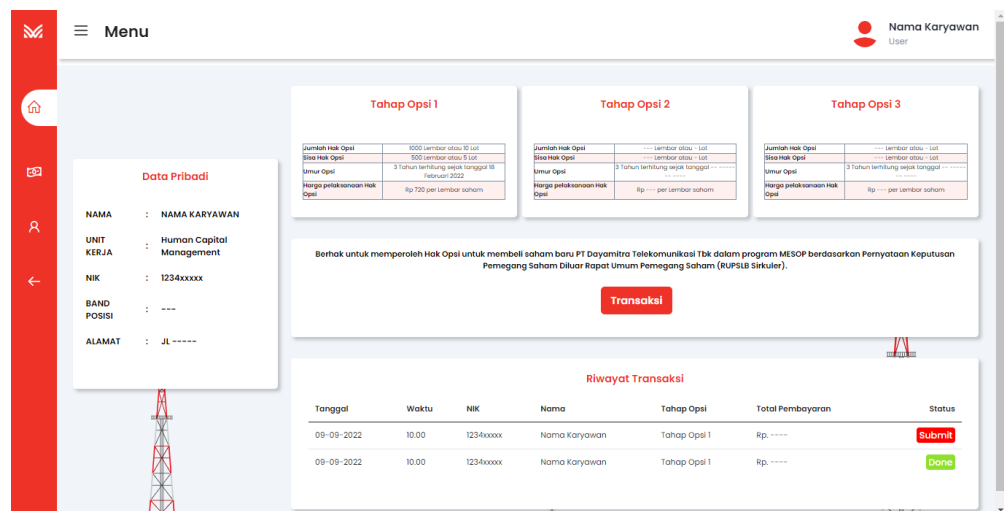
Menu

Nama Karyawan
User

Data Pribadi

NAMA : NAMA KARYAWAN
UNIT KERJA : Human Capital Management
NIK : 1234xxxxx
BAND POSISI : ---
ALAMAT : JL -----

Tahap Opsi 1

| Jumlah Hak Opsi | 1000 Lembar atau 10 Lot |
|---|---|
| Sisa Hak Opsi | 500 Lembar atau 5 Lot |
| Umur Opsi | 3 Tahun terhitung sejak tanggal 18 Februari 2022 |
| Harga pelaksanaan Hak Opsi | Rp 720 per Lembar saham |

Tahap Opsi 2

| Jumlah Hak Opsi | --- Lembar atau - Lot |
|---|---|
| Sisa Hak Opsi | --- Lembar atau - Lot |
| Umur Opsi | 3 Tahun terhitung sejak tanggal -- ------ -- ---- |
| Harga pelaksanaan Hak Opsi | Rp ---- per Lembar saham |

Tahap Opsi 3

| Jumlah Hak Opsi | --- Lembar atau - Lot |
|---|---|
| Sisa Hak Opsi | --- Lembar atau - Lot |
| Umur Opsi | 3 Tahun terhitung sejak tanggal -- ------ -- ---- |
| Harga pelaksanaan Hak Opsi | Rp ---- per Lembar saham |

Berhak untuk memperoleh Hak Opsi untuk membeli saham baru PT Dayamitra Telekomunikasi Tbk dalam program MESOP berdasarkan Pernyataan Keputusan Pemegang Saham Diluar Rapat Umum Pemegang Saham (RUPSLB Sirkuler).

Transaksi

Riwayat Transaksi

| Tanggal | Waktu | NIK | Nama | Tahap Opsi | Total Pembayaran | Status |
|---|---|---|---|---|---|---|
| 09-09-2022 | 10.00 | 1234xxxxx | Nama Karyawan | Tahap Opsi 1 | Rp. ---- | Submit |
| 09-09-2022 | 10.00 | 1234xxxxx | Nama Karyawan | Tahap Opsi 1 | Rp. ---- | Done |